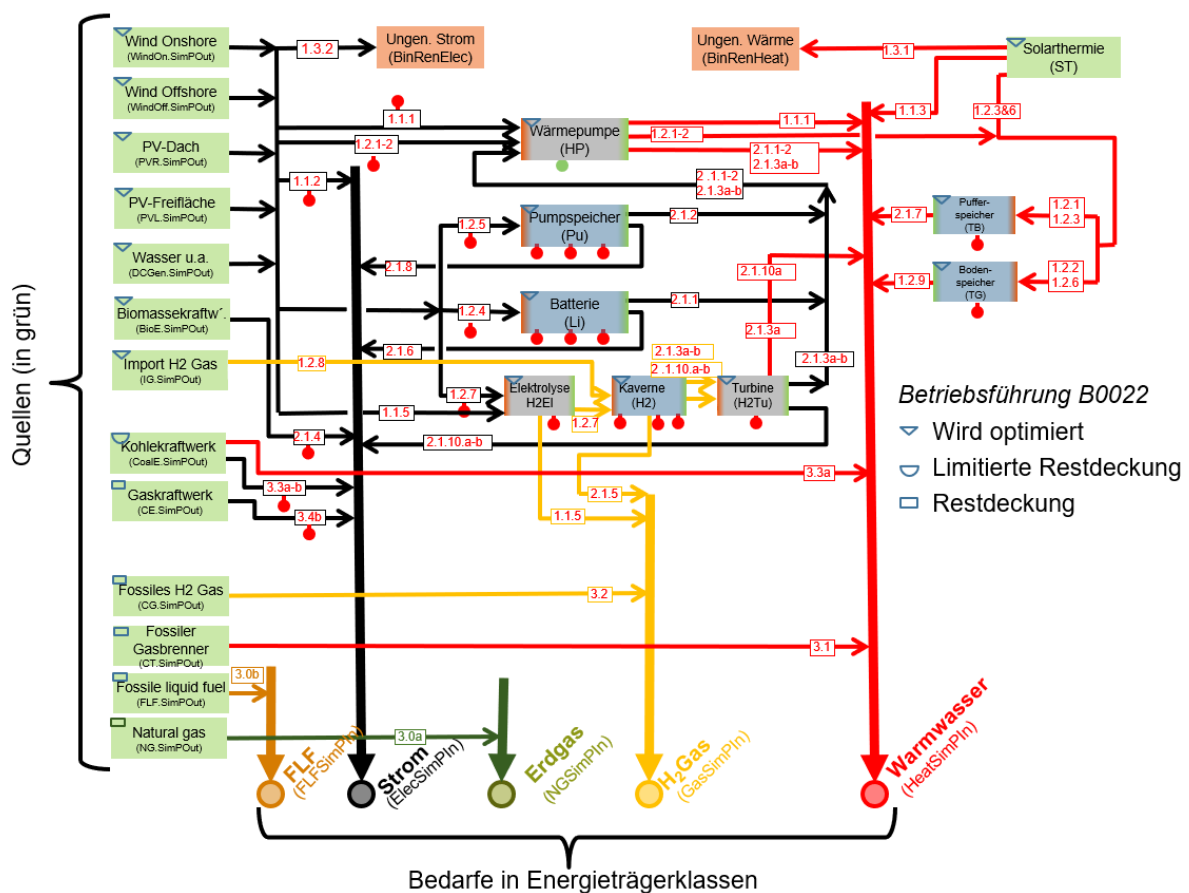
Quellen (in grün)

Wind Onshore (WindOn.SimPOut)
Wind Offshore (WindOff.SimPOut)
PV-Dach (PVR.SimPOut)
PV-Freifläche (PVL.SimPOut)
Wasser u.a. (DCGen.SimPOut)
Biomassekraftw. (BioE.SimPOut)
Import H2 Gas (IG.SimPOut)
Kohlekraftwerk (CoalE.SimPOut)
Gaskraftwerk (CE.SimPOut)
Fossiles H2 Gas (CG.SimPOut)
Fossiler Gasbrenner (CT.SimPOut)
Fossile liquid fuel (FLF.SimPOut)
Natural gas (NG.SimPOut)

Ungen. Strom (BinRenElec)
Ungen. Wärme (BinRenHeat)
Solarthermie (ST)
Wärmepumpe (HP)
Pumpspeicher (Pu)
Batterie (Li)
Elektrolyse H2El
Kaverne (H2)
Turbine (H2Tu)
Puffer-speicher (TB)
Boden-speicher (TG)

1.3.2
1.3.1
1.1.1
1.2.1-2
1.1.2
1.1.3
1.2.3&6
1.1.1
1.2.1-2
2.1.1-2
2.1.3a-b
2 .1.1-2
2.1.3a-b
1.2.5
2.1.2
2.1.7
1.2.1
1.2.3
2.1.8
2.1.10a
1.2.2
1.2.6
1.2.9
1.2.4
2.1.1
2.1.3a
2.1.6
2.1.3a-b
2 .1.10.a-b
2.1.3a-b
1.2.8
1.2.7
1.1.5
2.1.4
2.1.10.a-b
1.2.7
3.3a
3.3a-b
2.1.5
3.4b
1.1.5
3.2
3.1
3.0b
3.0a

Betriebsführung B0022
Wird optimiert
Limitierte Restdeckung
Restdeckung

FLF (FLFSimPIn)
Strom (ElecSimPIn)
Erdgas (NGSimPIn)
$H_2$Gas (GasSimPIn)
Warmwasser (HeatSimPIn)

Bedarfe in Energieträgerklassen